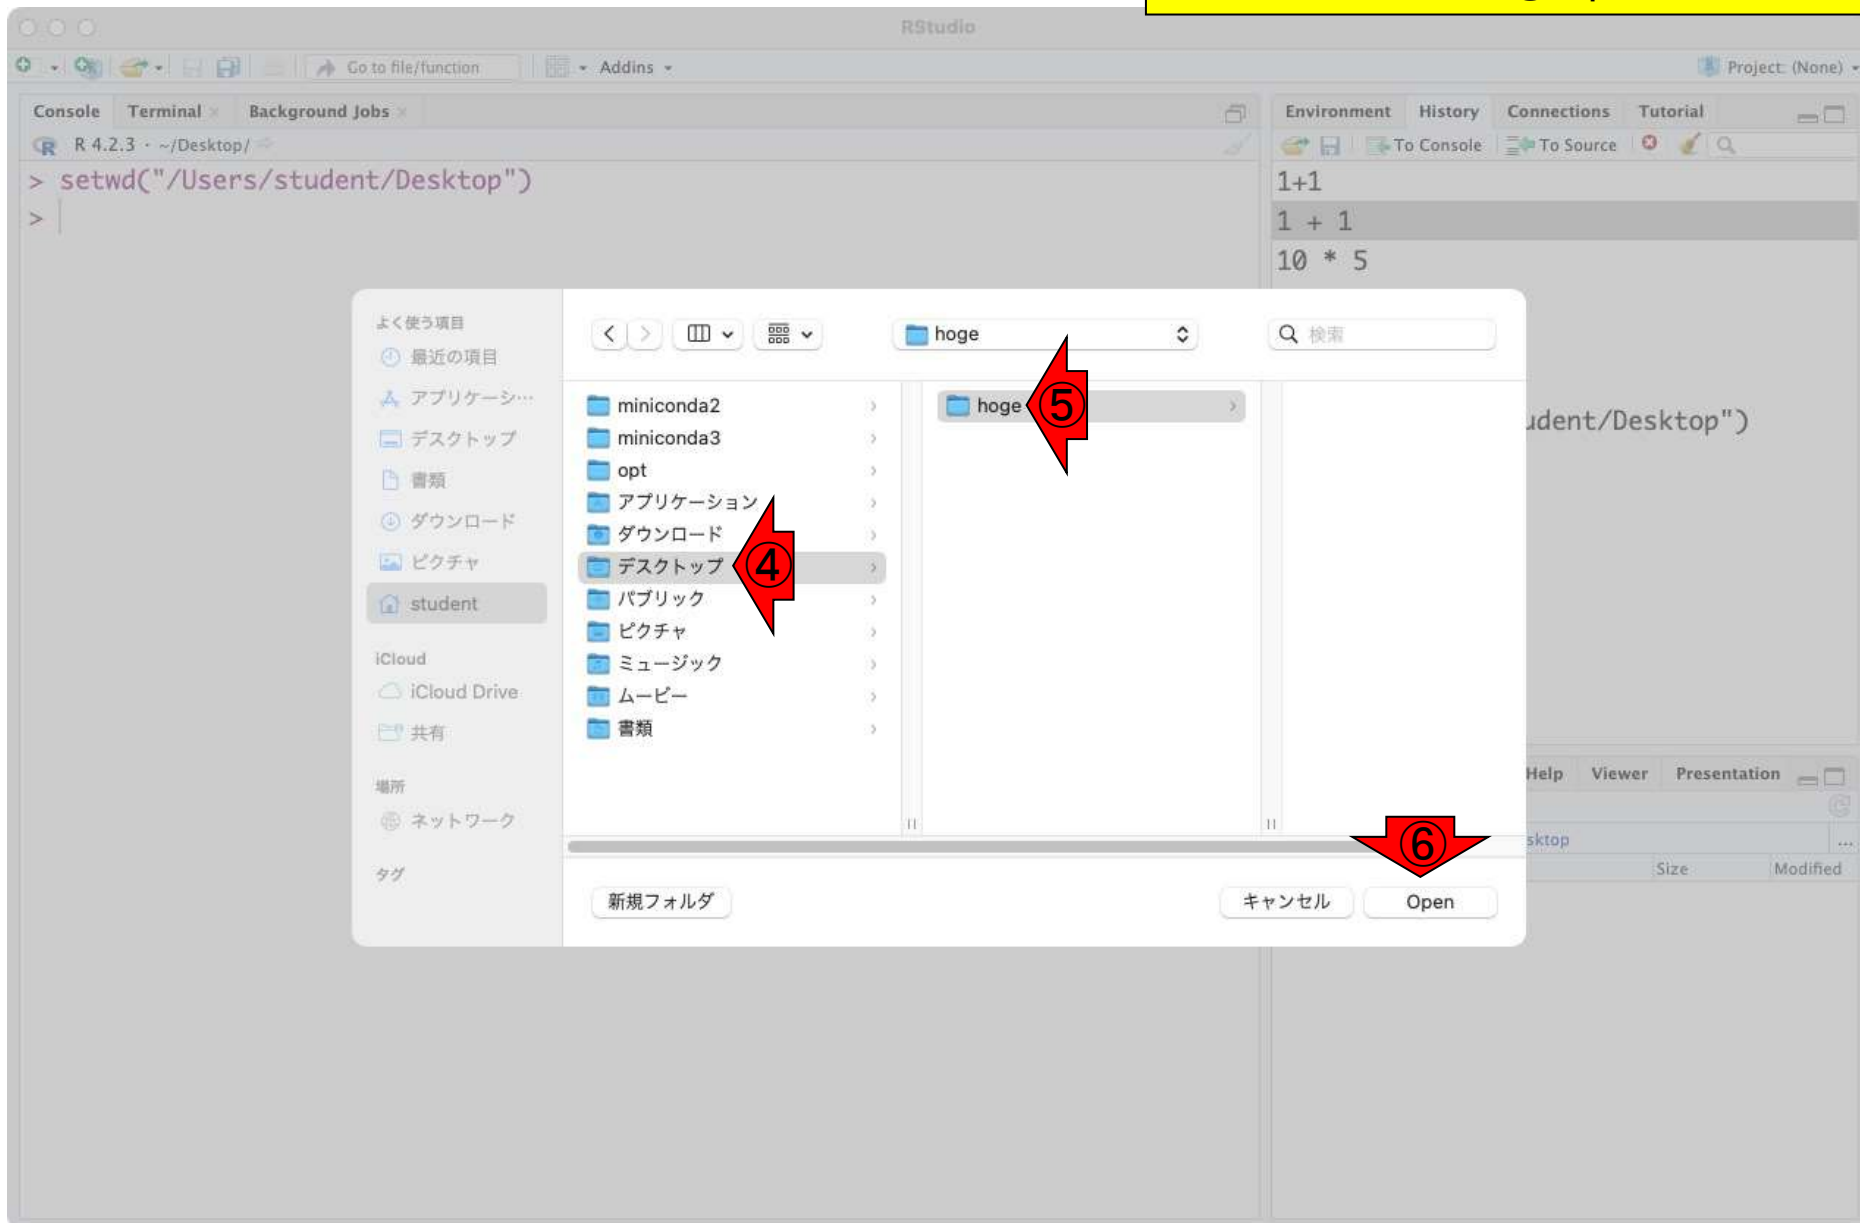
RStudio

Go to file/function
Addins
Project: (None)

Console
Terminal
Background Jobs
R 4.2.3 · ~/Desktop/
> setwd("/Users/student/Desktop")
>

Environment
History
Connections
Tutorial
To Console
To Source
1+1
1 + 1
10 * 5
udent/Desktop")

よく使う項目
最近の項目
アプリケーシ…
デスクトップ
書類
ダウンロード
ピクチャ
student
iCloud
iCloud Drive
共有
場所
ネットワーク
タグ

hoge
検索

miniconda2
miniconda3
opt
アプリケーション
ダウンロード
デスクトップ
パブリック
ピクチャ
ミュージック
ムービー
書類

hoge

⑤
④
⑥

新規フォルダ
キャンセル
Open

Help
Viewer
Presentation
sktop
Size
Modified